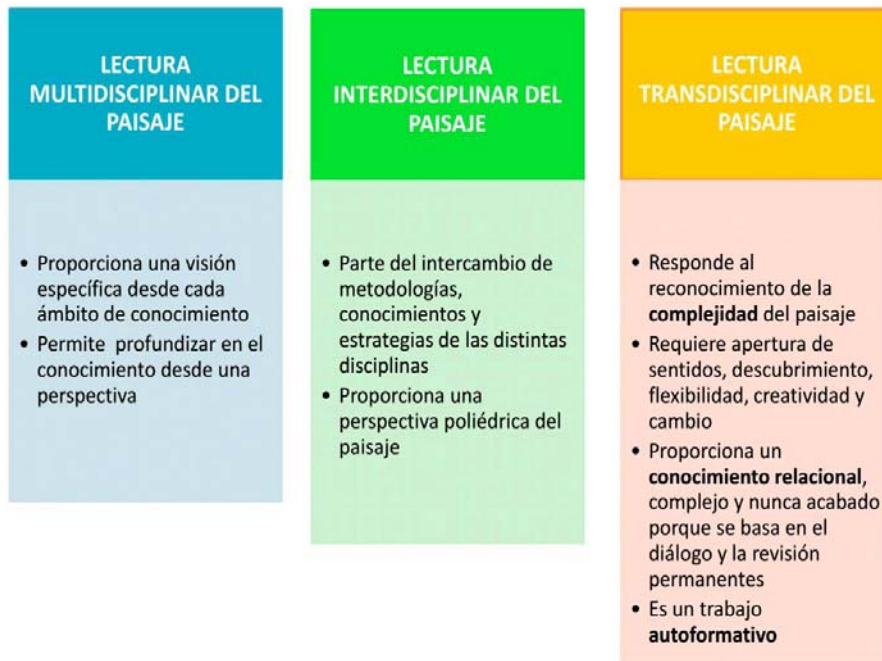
LECTURA MULTIDISCIPLINAR DEL PAISAJE

• Proporciona una visión específica desde cada ámbito de conocimiento
• Permite profundizar en el conocimiento desde una perspectiva

LECTURA INTERDISCIPLINAR DEL PAISAJE

• Parte del intercambio de metodologías, conocimientos y estrategias de las distintas disciplinas
• Proporciona una perspectiva poliédrica del paisaje

LECTURA TRANSDISCIPLINAR DEL PAISAJE

• Responde al reconocimiento de la **complejidad** del paisaje
• Requiere apertura de sentidos, descubrimiento, flexibilidad, creatividad y cambio
• Proporciona un **conocimiento relacional**, complejo y nunca acabado porque se basa en el diálogo y la revisión permanentes
• Es un trabajo **autoformativo**